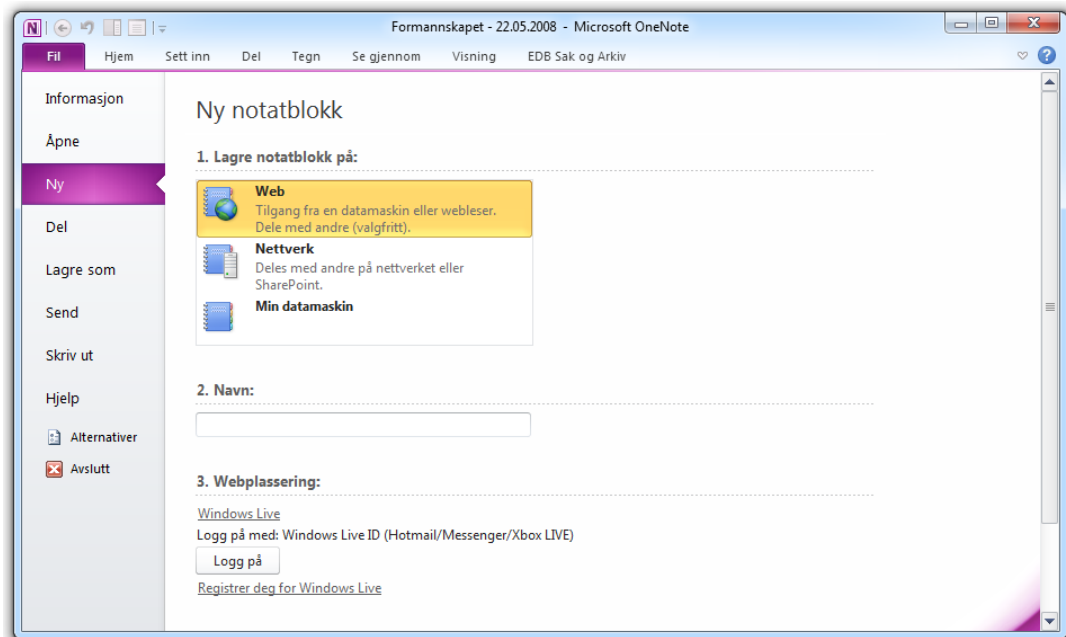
Formannskapet - 22.05.2008 - Microsoft OneNote

Fil
Hjem
Sett inn
Del
Tegn
Se gjennom
Visning
EDB Sak og Arkiv

Informasjon
Åpne
Ny
Del
Lagre som
Send
Skriv ut
Hjelp
Alternativer
Avslutt

Ny notatblokk

1. Lagre notatblokk på:

Web
Tilgang fra en datamaskin eller webleser. Dele med andre (valgfritt).

Nettverk
Deles med andre på nettverket eller SharePoint.

Min datamaskin

2. Navn:

3. Webplassering:

Windows Live
Logg på med: Windows Live ID (Hotmail/Messenger/Xbox LIVE)
Logg på
Registrer deg for Windows Live